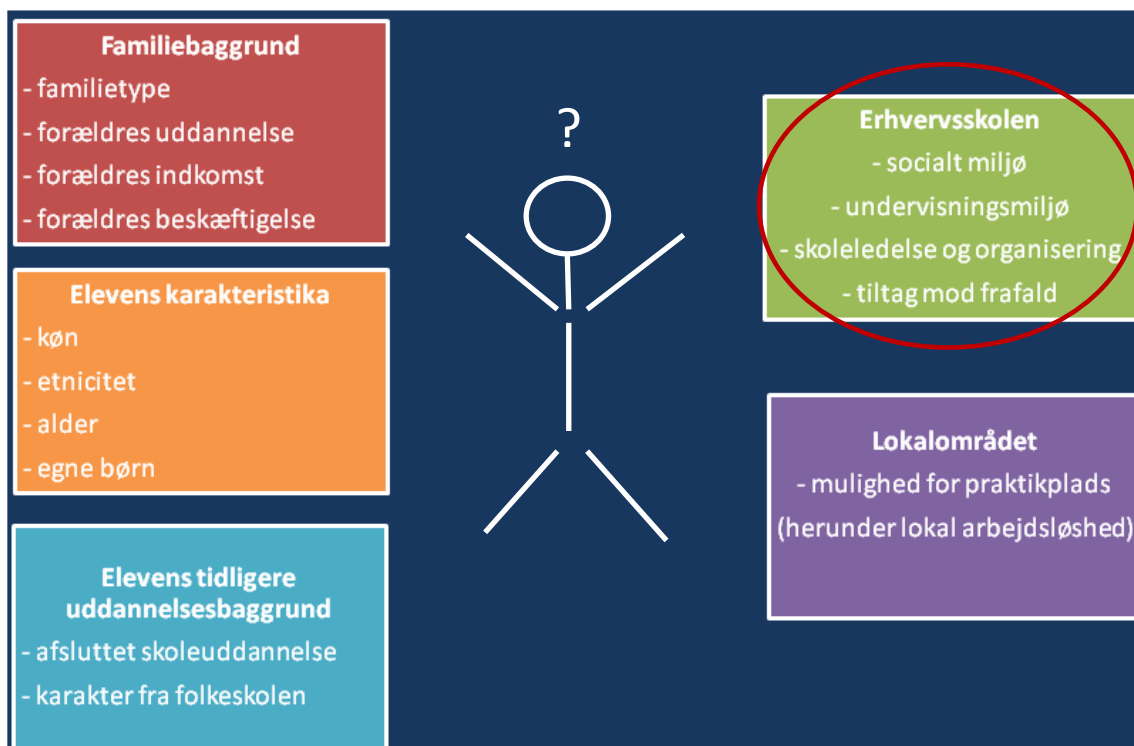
Familiebaggrund
- familietype
- forældres uddannelse
- forældres indkomst
- forældres beskæftigelse

Elevens karakteristika
- køn
- etnicitet
- alder
- egne børn

Elevens tidligere uddannelsesbaggrund
- afsluttet skoleuddannelse
- karakter fra folkeskolen

?

Erhvervsskolen
- socialt miljø
- undervisningsmiljø
- skoleledelse og organisering
- tiltag mod frafald

Lokalområdet
- mulighed for praktikplads
(herunder lokal arbejdsløshed)